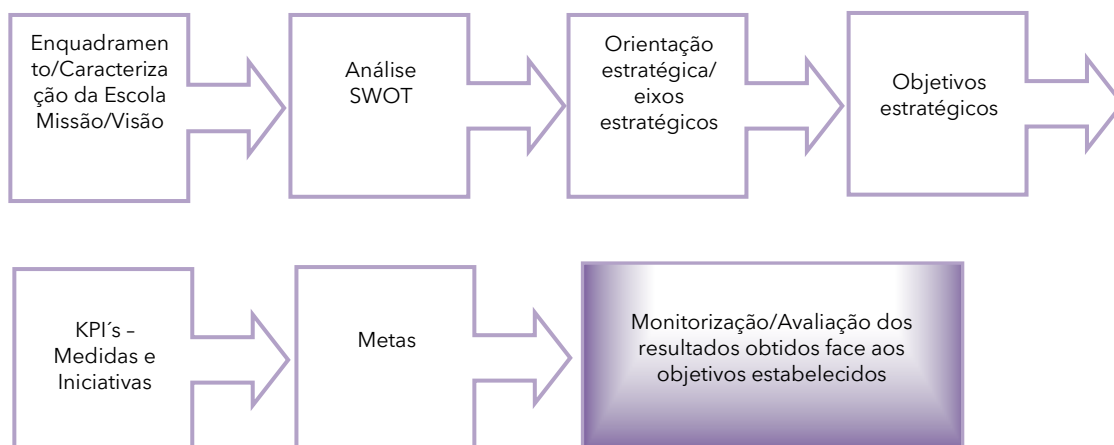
Enquadramento/Caracterização da Escola Missão/Visão

Análise SWOT

Orientação estratégica/ eixos estratégicos

Objetivos estratégicos

KPI´s – Medidas e Iniciativas

Metas

Monitorização/Avaliação dos resultados obtidos face aos objetivos estabelecidos